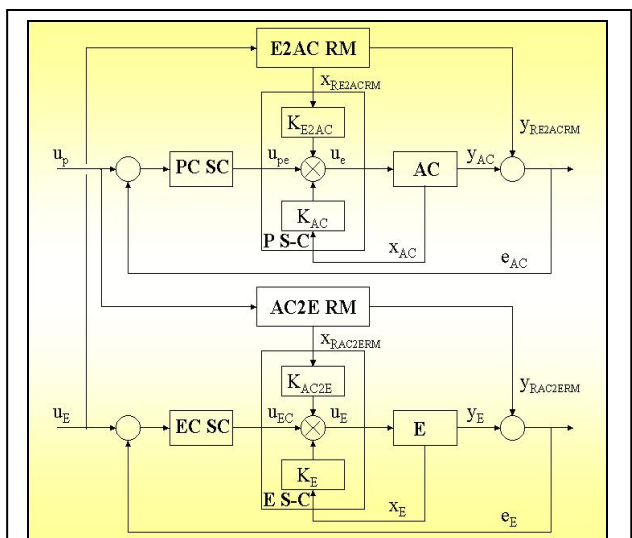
E2AC RM

$x_{RE2ACRM}$

$K_{E2AC}$

$y_{RE2ACRM}$

$u_p$

PC SC

$u_{pe}$

$u_e$

AC

$y_{AC}$

$K_{AC}$

P S-C

$x_{AC}$

$e_{AC}$

AC2E RM

$x_{RAC2ERM}$

$K_{AC2E}$

$y_{RAC2ERM}$

$u_E$

EC SC

$u_{EC}$

$u_E$

E

$y_E$

$K_E$

E S-C

$x_E$

$e_E$